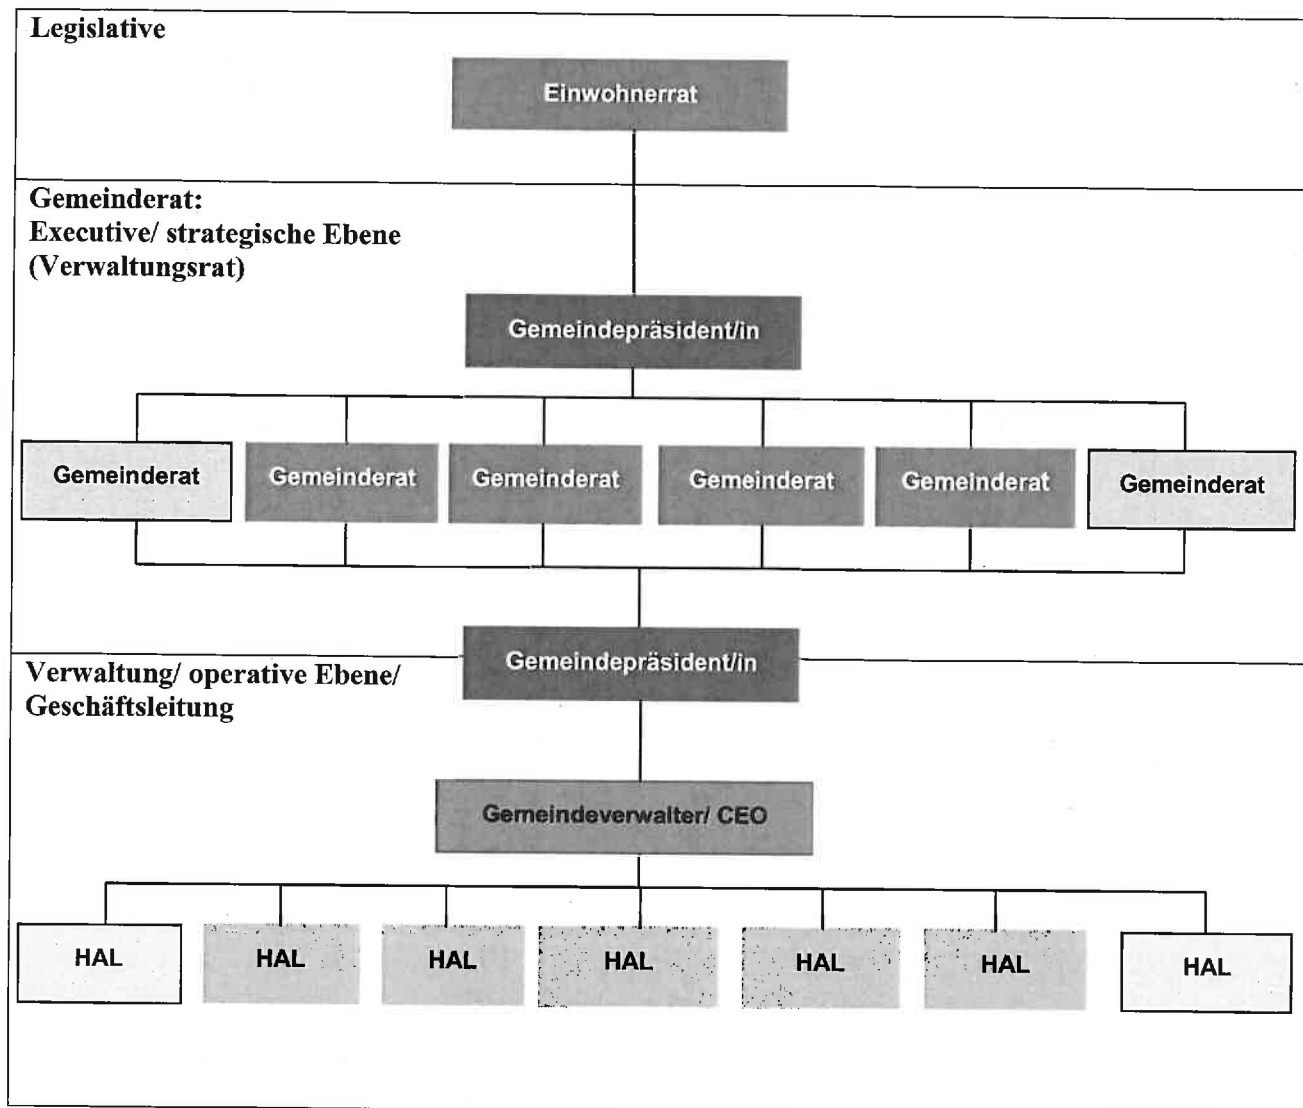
Legislative

Einwohnerrat

Gemeinderat:
Executive/ strategische Ebene
(Verwaltungsrat)

Gemeindepräsident/in

Gemeinderat

Gemeinderat

Gemeinderat

Gemeinderat

Gemeinderat

Gemeinderat

Verwaltung/ operative Ebene/
Geschäftsleitung

Gemeindepräsident/in

Gemeindeverwalter/ CEO

HAL

HAL

HAL

HAL

HAL

HAL

HAL